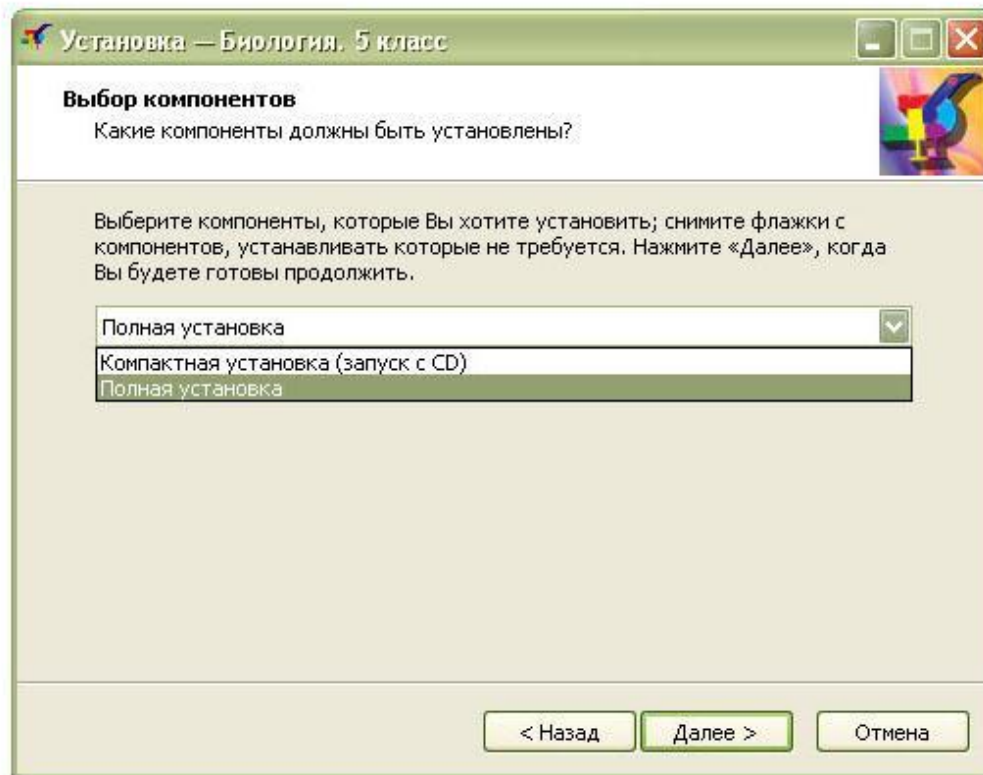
Установка — Биология. 5 класс

Выбор компонентов
Какие компоненты должны быть установлены?

Выберите компоненты, которые Вы хотите установить; снимите флажки с компонентов, устанавливать которые не требуется. Нажмите «Далее», когда Вы будете готовы продолжить.

Полная установка
Компактная установка (запуск с CD)
Полная установка

< Назад Далее > Отмена